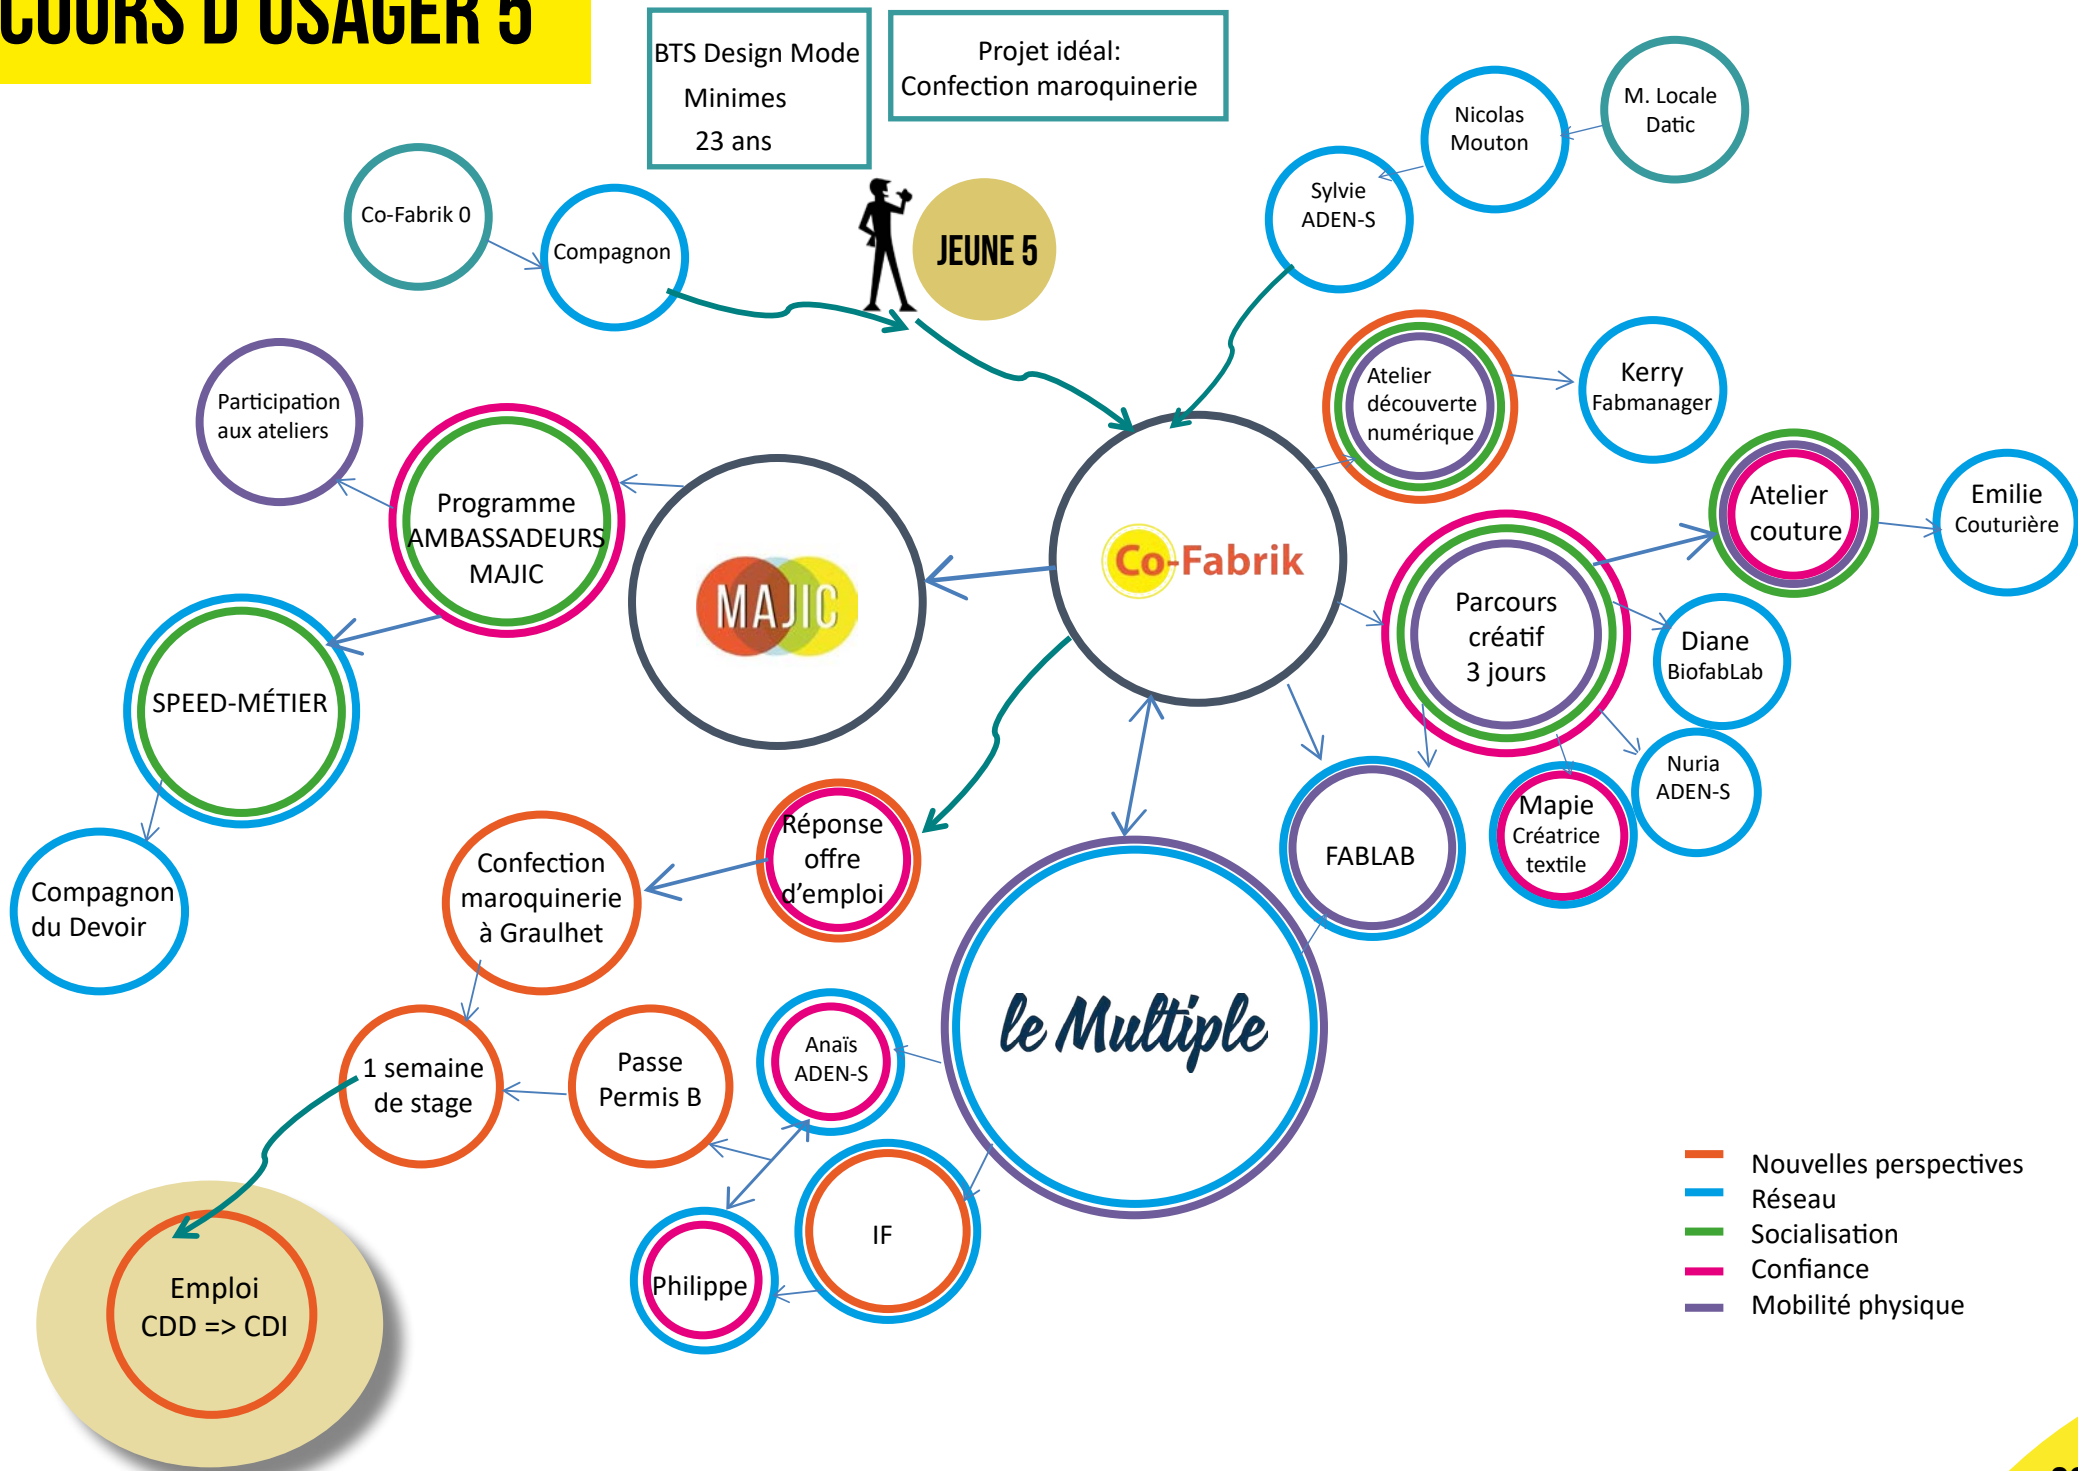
COURS D'USAGER 5

BTS Design Mode
Minimes
23 ans

Projet idéal:
Confection maroquinerie

Co-Fabrik 0

Compagnon

JEUNE 5

M. Locale
Datic

Nicolas
Mouton

Sylvie
ADEN-S

Atelier découverte numérique

Kerry
Fabmanager

Participation aux ateliers

Programme AMBASSADEURS MAJIC

MAJIC

Co-Fabrik

Atelier couture

Emilie
Couturière

SPEED-MÉTIER

Parcours créatif
3 jours

Diane
BiofabLab

Nuria
ADEN-S

Mapie
Créatrice textile

FABLAB

Compagnon du Devoir

Réponse offre d'emploi

Confection maroquinerie à Graulhet

le Multiple

1 semaine de stage

Passe Permis B

Anaïs
ADEN-S

IF

Philippe

Emploi
CDD => CDI

Nouvelles perspectives
Réseau
Socialisation
Confiance
Mobilité physique